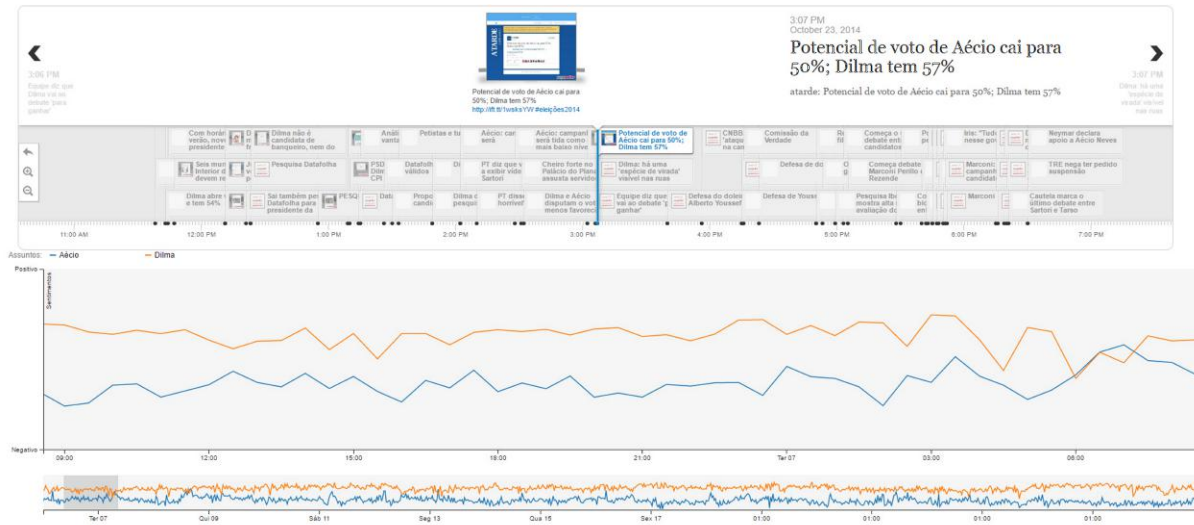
3:06 PM
Equipe diz que Dilma vai ao debate 'para ganhar'

Potencial de voto de Aécio cai para 50%; Dilma tem 57%
http://ift.tt/1wsksYW #eleições2014

3:07 PM
October 23, 2014

Potencial de voto de Aécio cai para 50%; Dilma tem 57%

atarde: Potencial de voto de Aécio cai para 50%; Dilma tem 57%

3:07 PM
Dilma: há uma 'espécie de virada' viável nas ruas

Com horá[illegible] vato, nov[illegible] presidente
Dilma não é candidata de banqueiro, nem do
Análi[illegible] vanta
Petistas e tu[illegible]
Aécio: ca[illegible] será
Aécio: campan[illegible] será tida como mais baixo nív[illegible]
Potencial de voto de Aécio cai para 50%; Dilma tem 57%
CNBB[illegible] 'ataqu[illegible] na ca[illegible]
Comissão da Verdade
Começa o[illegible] debate ent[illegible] candidato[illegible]
Iris: "Tud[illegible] nesse go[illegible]
Neymar declara apoio a Aécio Neves
Seis mu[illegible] interior d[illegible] devem re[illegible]
Pesquisa Datafolha
PSD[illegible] Dilm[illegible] CPI
Datafol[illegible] válidos
PT diz que v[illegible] a exibir víde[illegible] Sartori
Cheiro forte no Palácio do Plan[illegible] assusta servido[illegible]
Dilma: há uma 'espécie de virada' viável nas ruas
Defesa de do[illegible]
Começa debate Marconi Perillo e Rezende
Marconi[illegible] campanh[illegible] candidat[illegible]
TRE nega ter pedido suspensão
Dilma abre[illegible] e tem 54%
Sai também pe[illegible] Datafolha para presidente da
PESQ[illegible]
Dati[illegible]
Propo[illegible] candi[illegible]
Dilma c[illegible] pesqu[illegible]
PT disse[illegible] horrível
Dilma e Aécio disputam o voto menos favoreci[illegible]
Equipe diz que vai ao debate 'p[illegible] ganhar'
Defesa do dole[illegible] Alberto Youssef
Defesa de Yousef
Pesquisa Ibo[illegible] mostra alta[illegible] avaliação d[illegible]
Marconi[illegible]
Cautela marca o último debate entre Sartori e Tarso

11:00 AM 12:00 PM 1:00 PM 2:00 PM 3:00 PM 4:00 PM 5:00 PM 6:00 PM 7:00 PM

Assuntos: — Aécio — Dilma

Positivo
Sentimentos
Negativo

09:00 12:00 15:00 18:00 21:00 Ter 07 03:00 06:00

Ter 07 Qui 09 Sáb 11 Seg 13 Qua 15 Sex 17 01:00 01:00 01:00 01:00 01:00